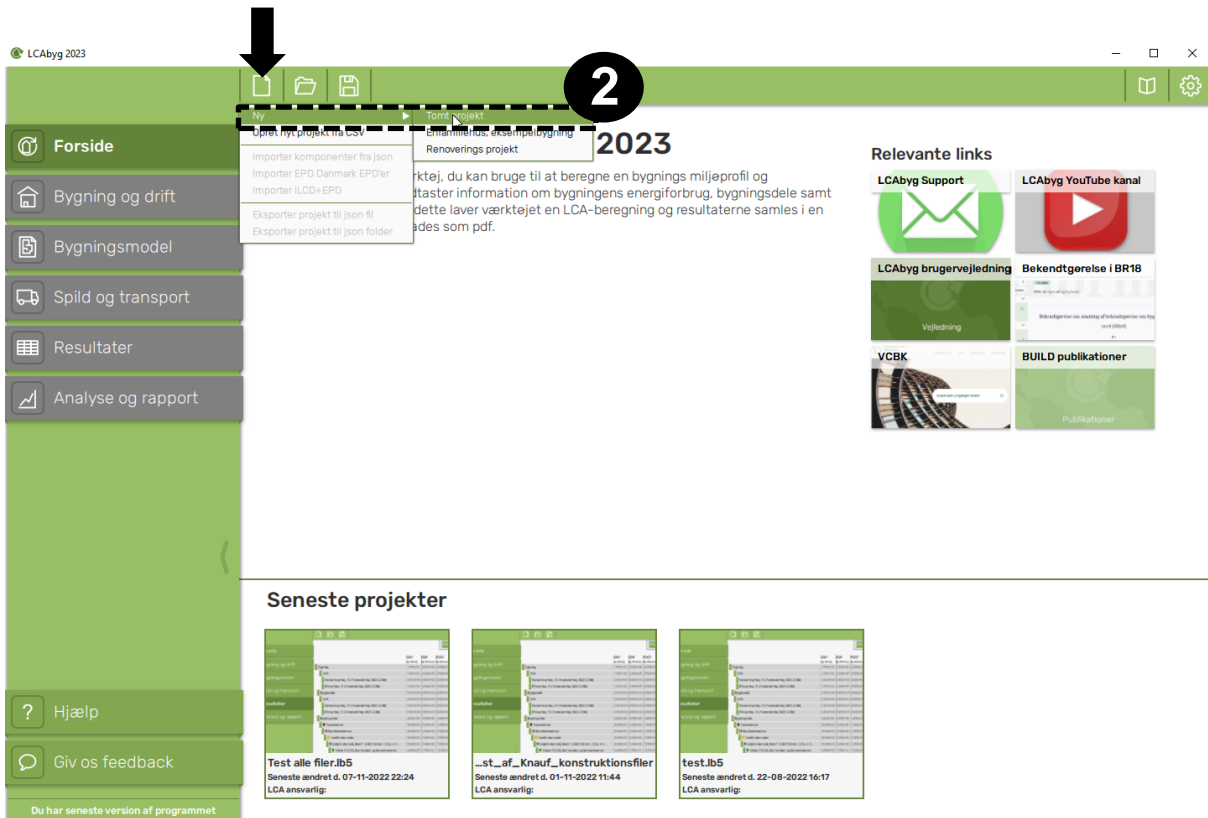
LCAbyg 2023

Forside

Bygning og drift

Bygningsmodel

Spild og transport

Resultater

Analyse og rapport

Ny

Opret nyt projekt fra CSV

Importer komponenter fra json

Importer EPD Danmark EPD'er

Importer ILCD+EPD

Eksporter projekt til json fil

Eksporter projekt til json folder

Tomt projekt

Enfamiliehus, eksempelbygning

Renoverings projekt

2

2023

rktøj, du kan bruge til at beregne en bygnings miljøprofil og dtaster information om bygningens energiforbrug, bygningsdele samt dette laver værktøjet en LCA-beregning og resultaterne samles i en ades som pdf.

Relevante links

LCAbyg Support

LCAbyg YouTube kanal

LCAbyg brugervejledning

Vejledning

Bekendtgørelse i BR18

VCBK

BUILD publikationer

Publikationer

Seneste projekter

Test alle filer.lb5
Seneste ændret d. 07-11-2022 22:24
LCA ansvarlig:

...st_af_Knauf_konstruktionsfiler
Seneste ændret d. 01-11-2022 11:44
LCA ansvarlig:

test.lb5
Seneste ændret d. 22-08-2022 16:17
LCA ansvarlig:

Hjælp

Giv os feedback

Du har seneste version af programmet